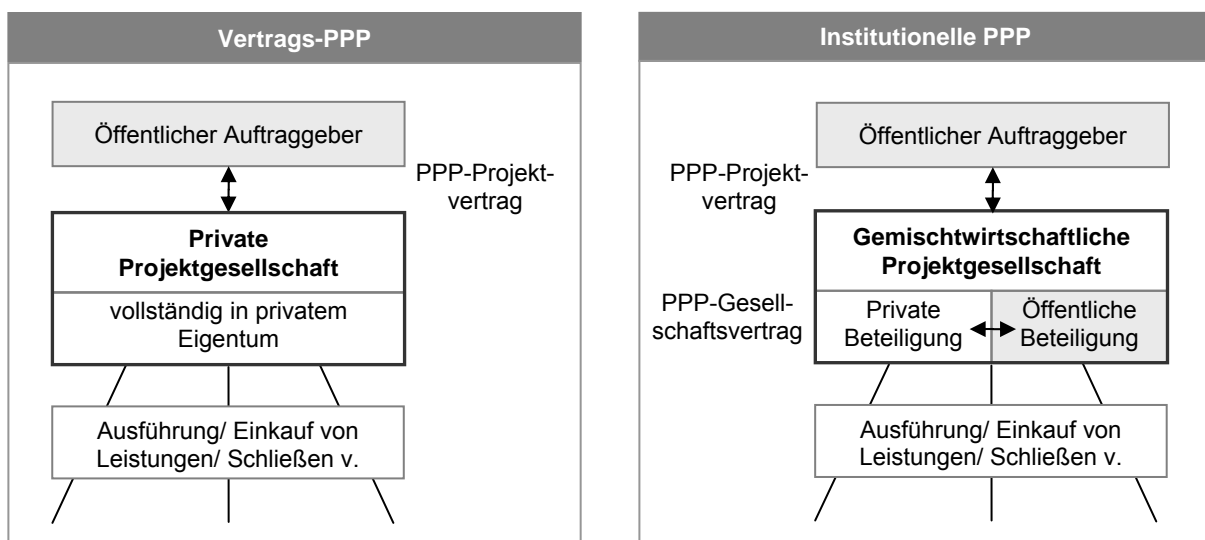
Vertrags-PPP

Öffentlicher Auftraggeber

PPP-Projektvertrag

Private Projektgesellschaft

vollständig in privatem Eigentum

Ausführung/ Einkauf von Leistungen/ Schließen v.

Institutionelle PPP

Öffentlicher Auftraggeber

PPP-Projektvertrag

Gemischtwirtschaftliche Projektgesellschaft

PPP-Gesellschaftsvertrag

Private Beteiligung

Öffentliche Beteiligung

Ausführung/ Einkauf von Leistungen/ Schließen v.